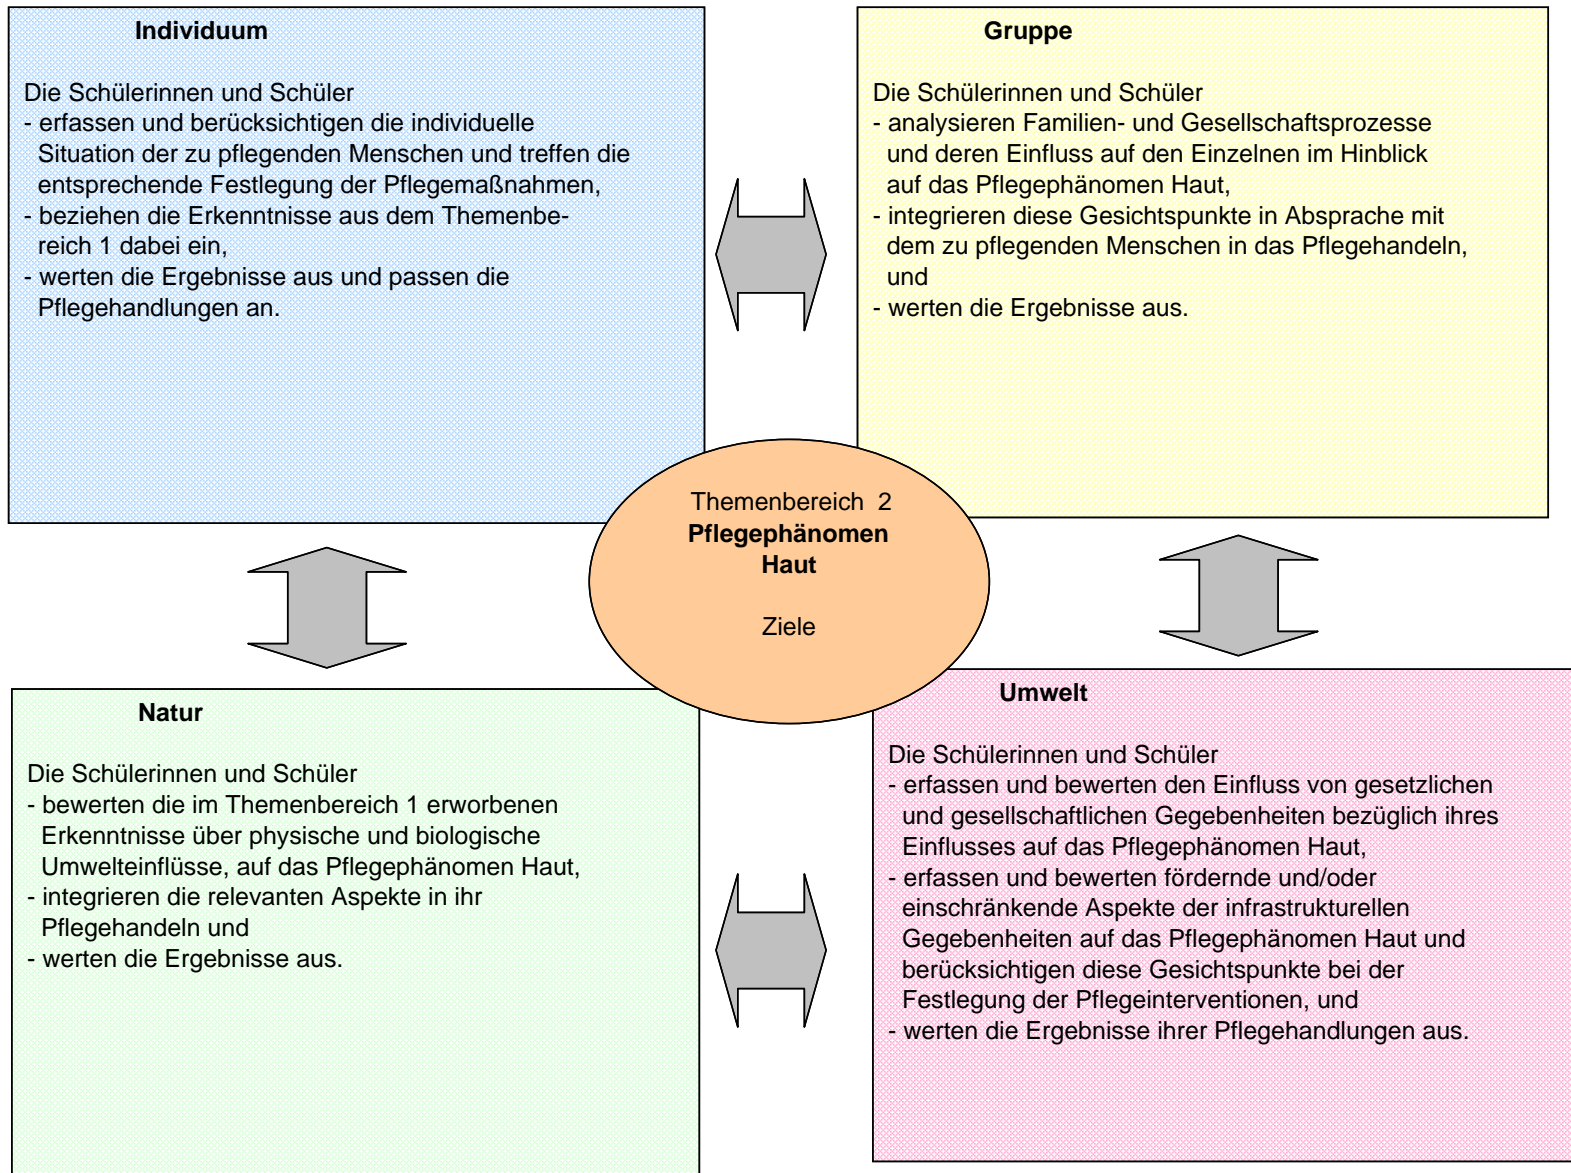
**Individuum**

Die Schülerinnen und Schüler
- erfassen und berücksichtigen die individuelle Situation der zu pflegenden Menschen und treffen die entsprechende Festlegung der Pflegemaßnahmen,
- beziehen die Erkenntnisse aus dem Themenbereich 1 dabei ein,
- werten die Ergebnisse aus und passen die Pflegehandlungen an.

**Gruppe**

Die Schülerinnen und Schüler
- analysieren Familien- und Gesellschaftsprozesse und deren Einfluss auf den Einzelnen im Hinblick auf das Pflegephänomen Haut,
- integrieren diese Gesichtspunkte in Absprache mit dem zu pflegenden Menschen in das Pflegehandeln, und
- werten die Ergebnisse aus.

Themenbereich 2
**Pflegephänomen Haut**

Ziele

**Natur**

Die Schülerinnen und Schüler
- bewerten die im Themenbereich 1 erworbenen Erkenntnisse über physische und biologische Umwelteinflüsse, auf das Pflegephänomen Haut,
- integrieren die relevanten Aspekte in ihr Pflegehandeln und
- werten die Ergebnisse aus.

**Umwelt**

Die Schülerinnen und Schüler
- erfassen und bewerten den Einfluss von gesetzlichen und gesellschaftlichen Gegebenheiten bezüglich ihres Einflusses auf das Pflegephänomen Haut,
- erfassen und bewerten fördernde und/oder einschränkende Aspekte der infrastrukturellen Gegebenheiten auf das Pflegephänomen Haut und berücksichtigen diese Gesichtspunkte bei der Festlegung der Pflegeinterventionen, und
- werten die Ergebnisse ihrer Pflegehandlungen aus.